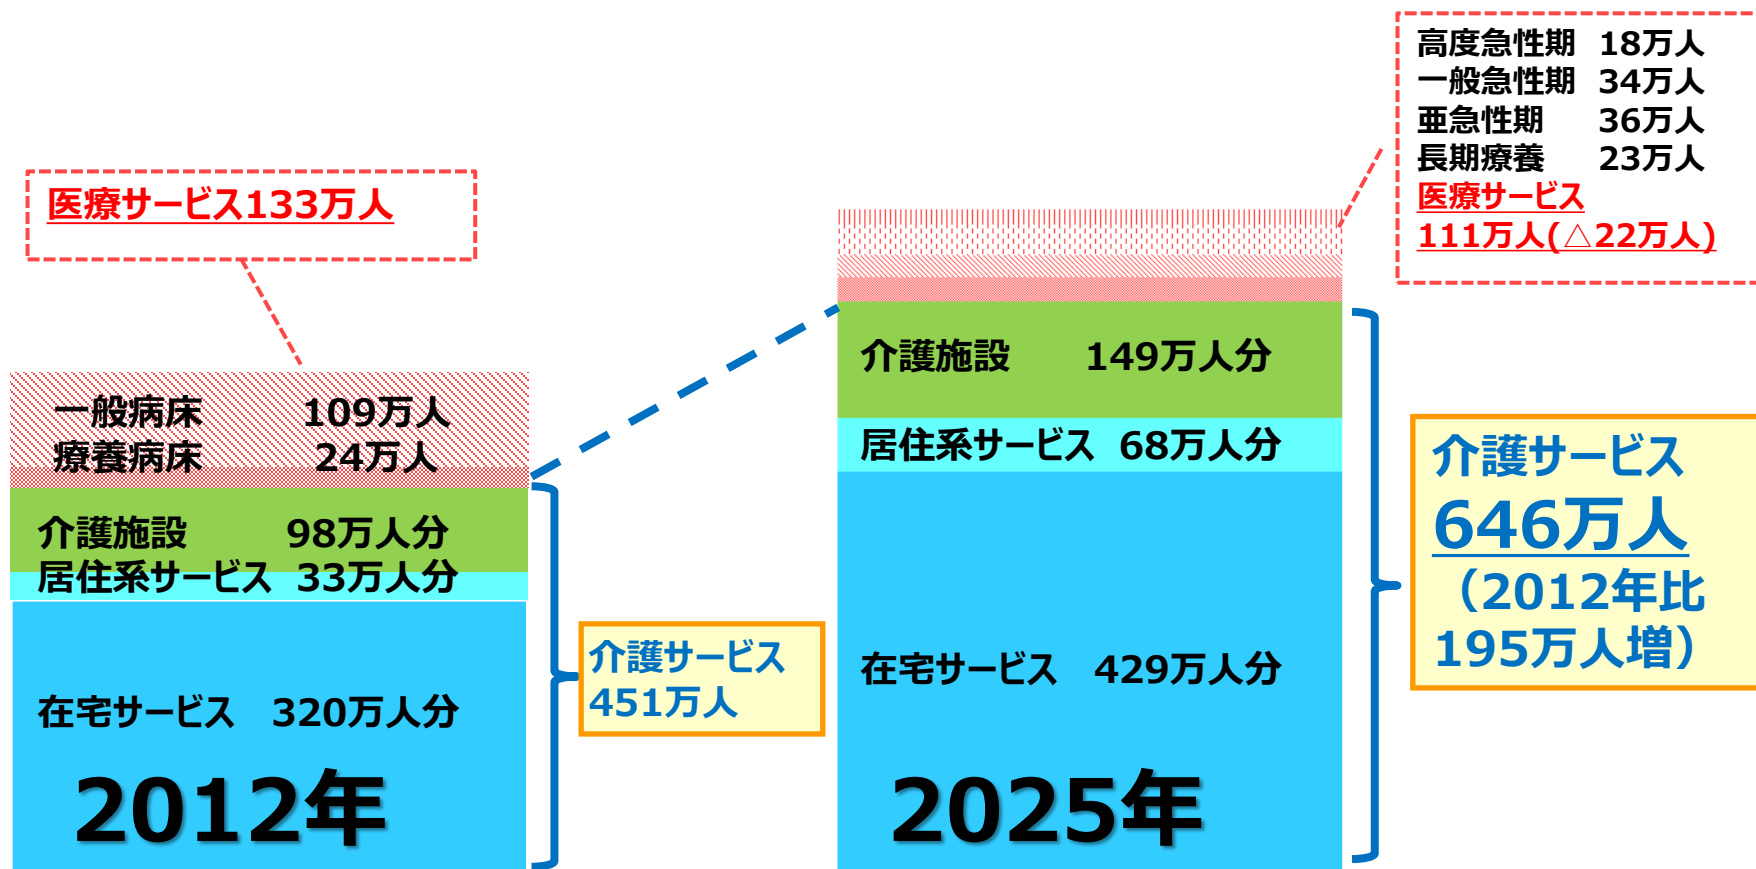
高度急性期　18万人
一般急性期　34万人
亜急性期　36万人
長期療養　23万人
医療サービス
111万人(△22万人)

医療サービス133万人

一般病床　109万人
療養病床　24万人
介護施設　98万人分
居住系サービス　33万人分
在宅サービス　320万人分
2012年

介護サービス
451万人

介護施設　149万人分
居住系サービス　68万人分
在宅サービス　429万人分
2025年

介護サービス
646万人
（2012年比
195万人増）